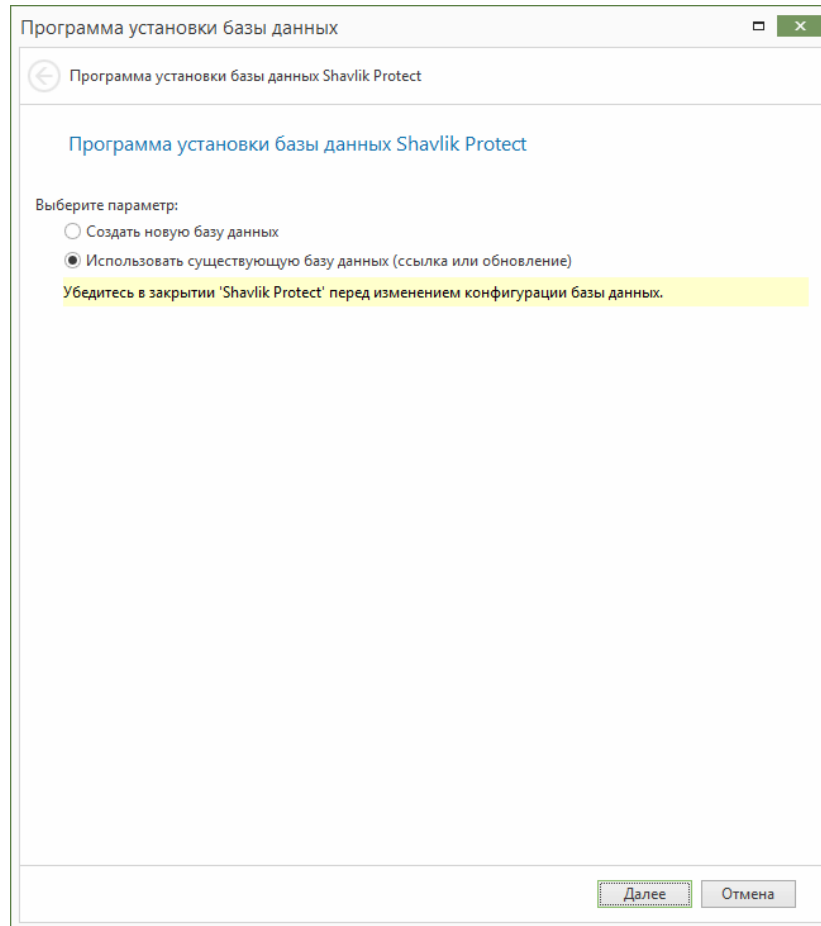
Программа установки базы данных

Программа установки базы данных Shavlik Protect

Программа установки базы данных Shavlik Protect

Выберите параметр:

○ Создать новую базу данных

◉ Использовать существующую базу данных (ссылка или обновление)

Убедитесь в закрытии 'Shavlik Protect' перед изменением конфигурации базы данных.

Далее Отмена